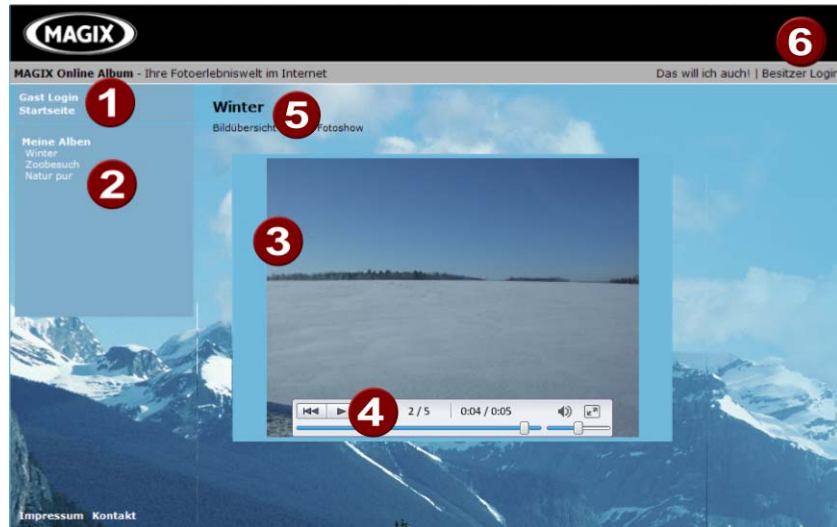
MAGIX

6

MAGIX Online Album - Ihre Fotoerlebniswelt im Internet

Das will ich auch! | Besitzer Login

Gast Login
Startseite

1

Winter

5

Bildübersicht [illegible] Fotoshow

Meine Alben
Winter
Zoobesuch
Natur pur

2

3

4

2 / 5

0:04 / 0:05

Impressum Kontakt